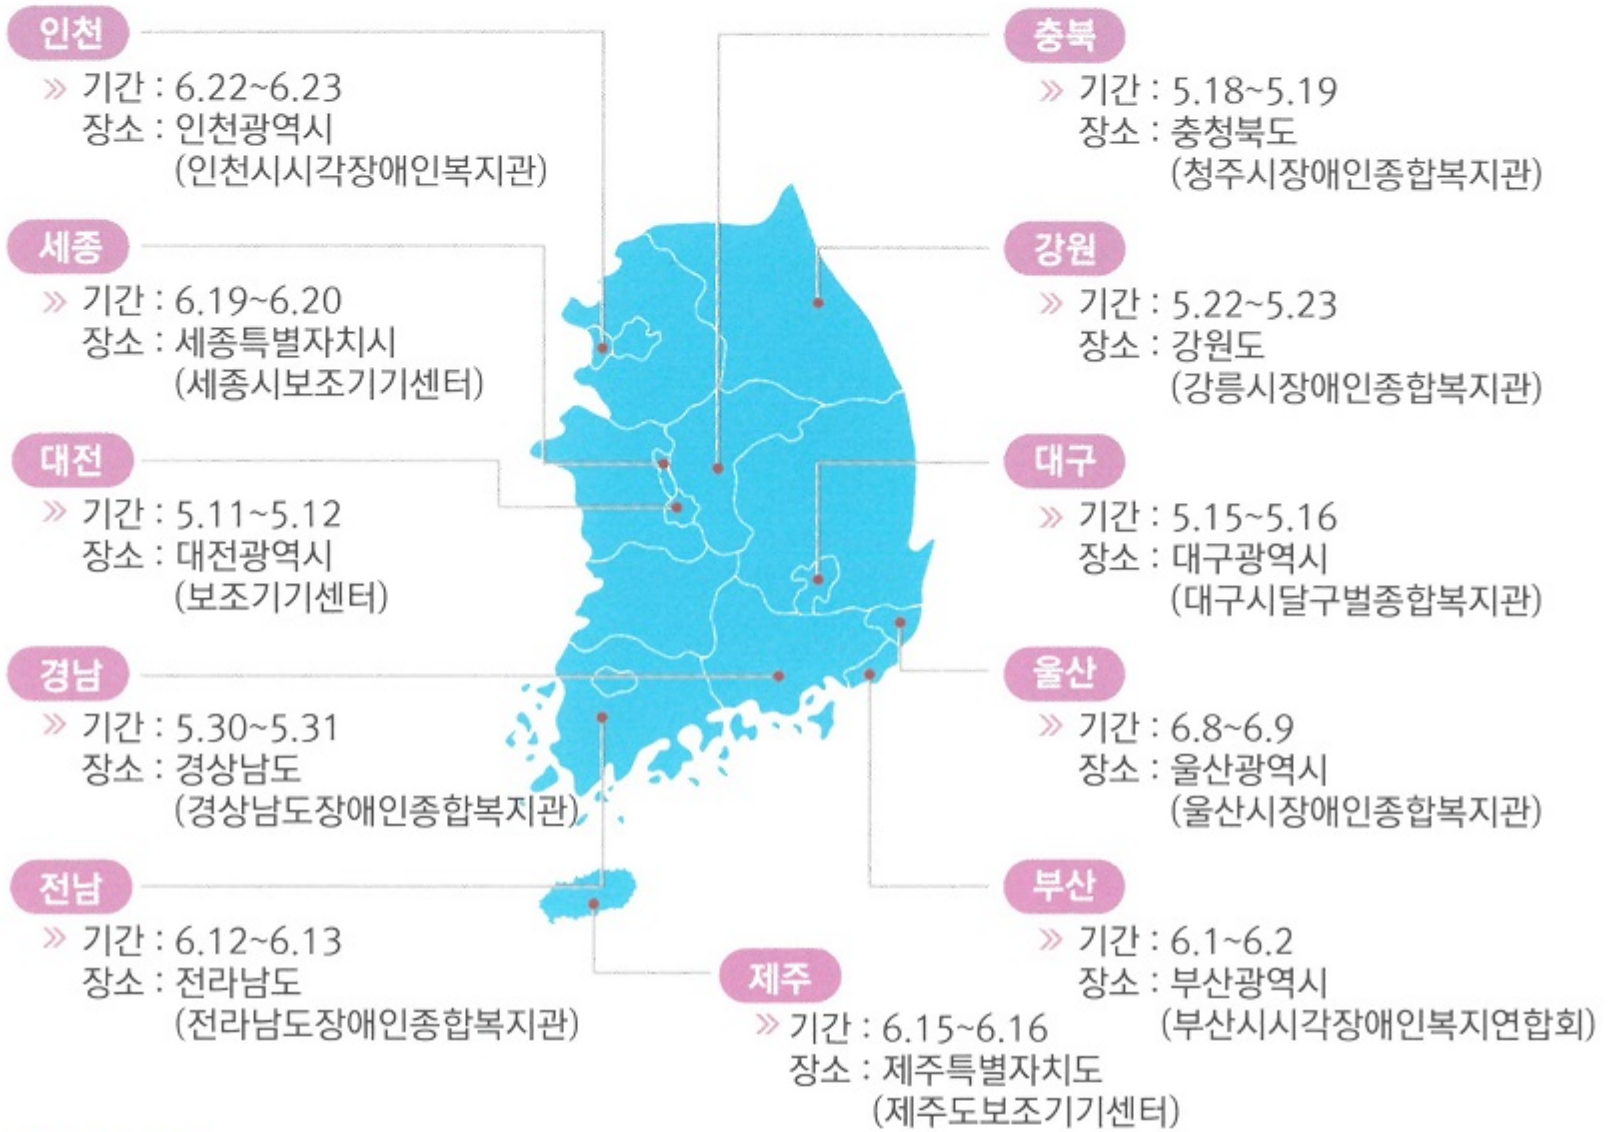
인천
» 기간 : 6.22~6.23
장소 : 인천광역시
(인천시시각장애인복지관)

세종
» 기간 : 6.19~6.20
장소 : 세종특별자치시
(세종시보조기기센터)

대전
» 기간 : 5.11~5.12
장소 : 대전광역시
(보조기기센터)

경남
» 기간 : 5.30~5.31
장소 : 경상남도
(경상남도장애인종합복지관)

전남
» 기간 : 6.12~6.13
장소 : 전라남도
(전라남도장애인종합복지관)

충북
» 기간 : 5.18~5.19
장소 : 충청북도
(청주시장애인종합복지관)

강원
» 기간 : 5.22~5.23
장소 : 강원도
(강릉시장애인종합복지관)

대구
» 기간 : 5.15~5.16
장소 : 대구광역시
(대구시달구벌종합복지관)

울산
» 기간 : 6.8~6.9
장소 : 울산광역시
(울산시장애인종합복지관)

부산
» 기간 : 6.1~6.2
장소 : 부산광역시
(부산시시각장애인복지연합회)

제주
» 기간 : 6.15~6.16
장소 : 제주특별자치도
(제주도보조기기센터)